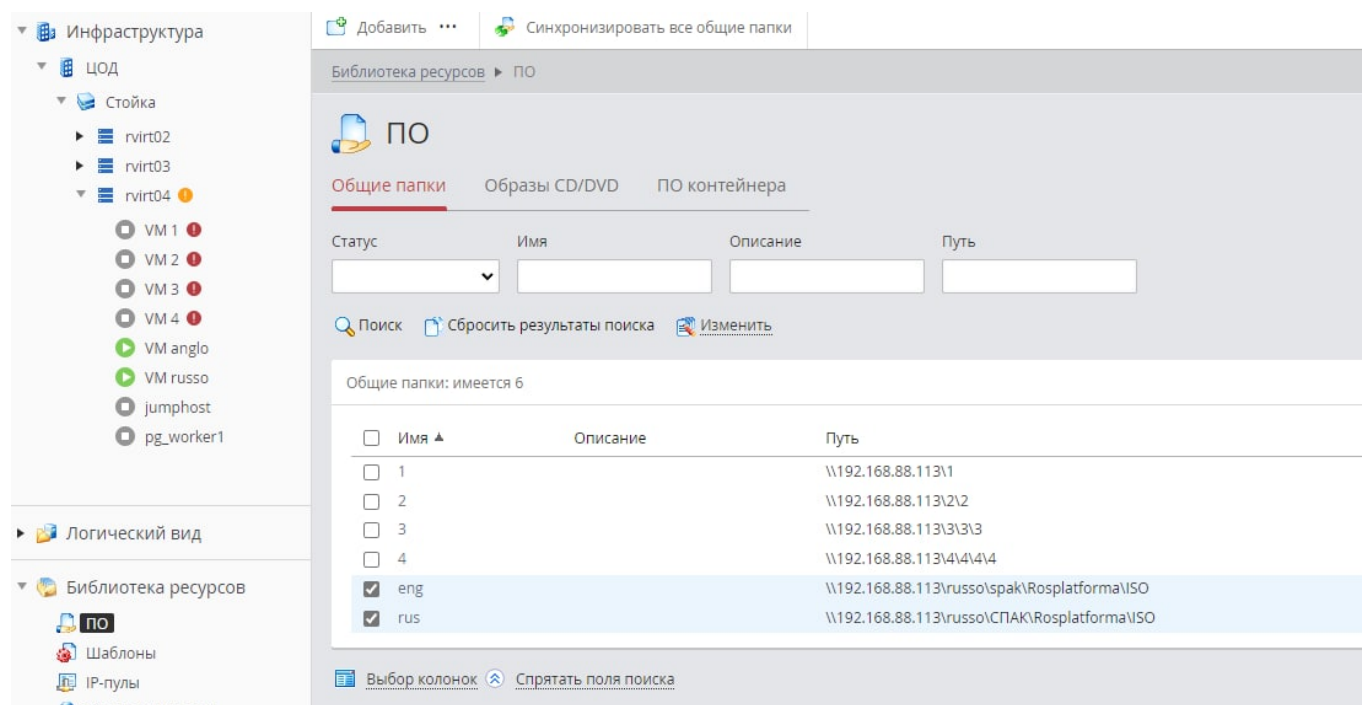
Инфраструктура
ЦОД
Стойка
rvirt02
rvirt03
rvirt04
VM 1
VM 2
VM 3
VM 4
VM anglo
VM russo
jumphost
pg_worker1

Логический вид

Библиотека ресурсов
ПО
Шаблоны
IP-пулы

Добавить ··· Синхронизировать все общие папки

Библиотека ресурсов ▸ ПО

ПО

Общие папки Образы CD/DVD ПО контейнера

Статус Имя Описание Путь

Поиск Сбросить результаты поиска Изменить

Общие папки: имеется 6

| Имя ▲ | Описание | Путь |
|---|---|---|
| 1 | | \\192.168.88.113\1 |
| 2 | | \\192.168.88.113\2\2 |
| 3 | | \\192.168.88.113\3\3\3 |
| 4 | | \\192.168.88.113\4\4\4\4 |
| eng | | \\192.168.88.113\russo\spak\Rosplatforma\ISO |
| rus | | \\192.168.88.113\russo\СПАК\Rosplatforma\ISO |

Выбор колонок Спрятать поля поиска